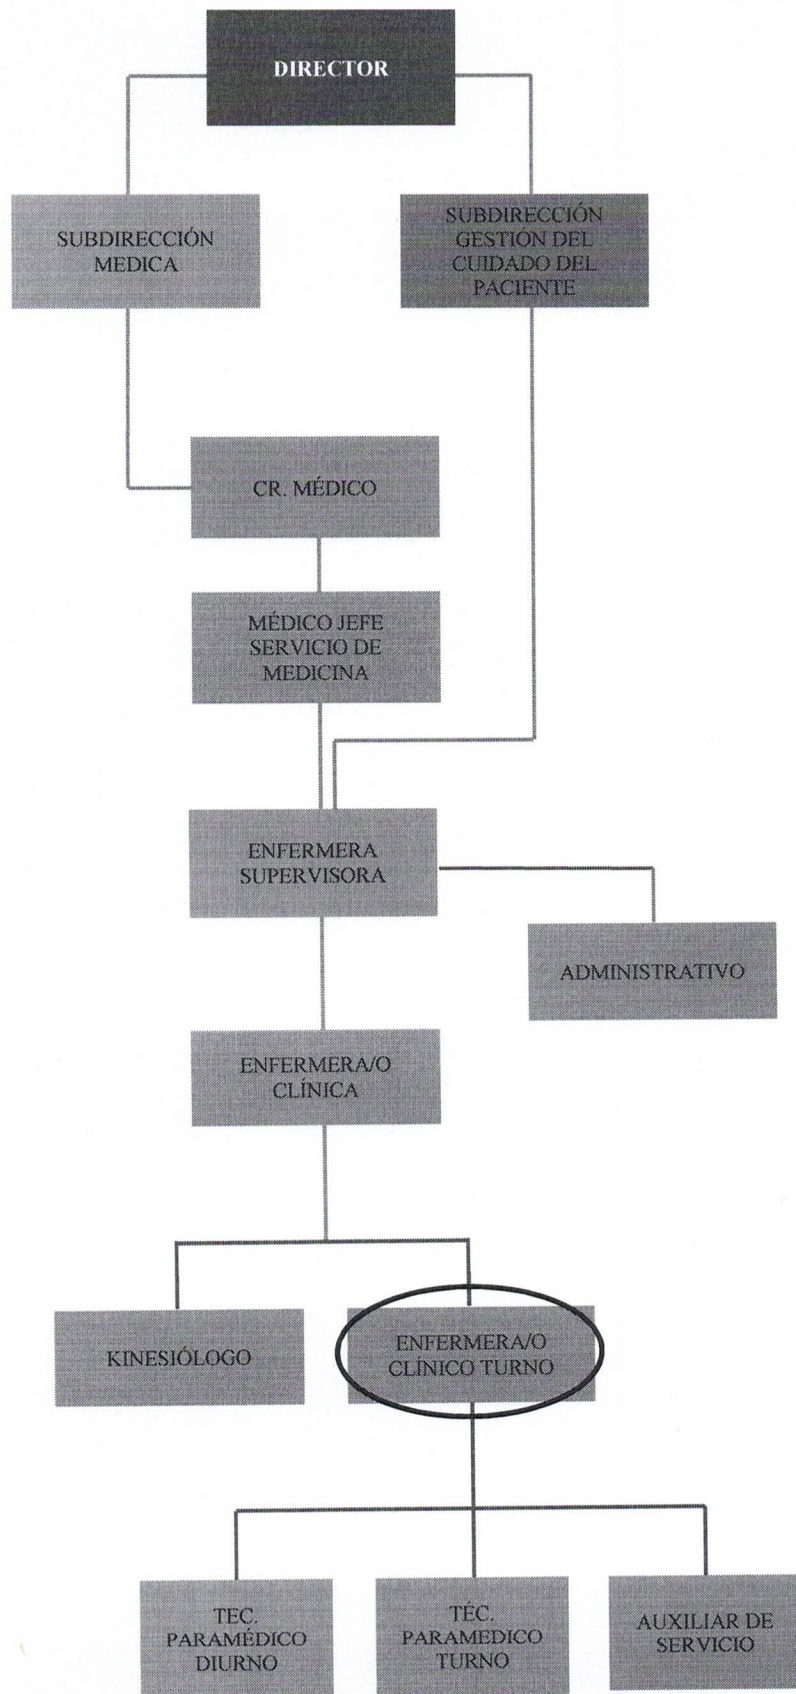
DIRECTOR

SUBDIRECCIÓN MEDICA

SUBDIRECCIÓN GESTION DEL CUIDADO DEL PACIENTE

CR. MÉDICO

MÉDICO JEFE SERVICIO DE MEDICINA

ENFERMERA SUPERVISORA

ADMINISTRATIVO

ENFERMERA/O CLÍNICA

KINESIÓLOGO

ENFERMERA/O CLÍNICO TURNO

TEC. PARAMÉDICO DIURNO

TÉC. PARAMEDICO TURNO

AUXILIAR DE SERVICIO